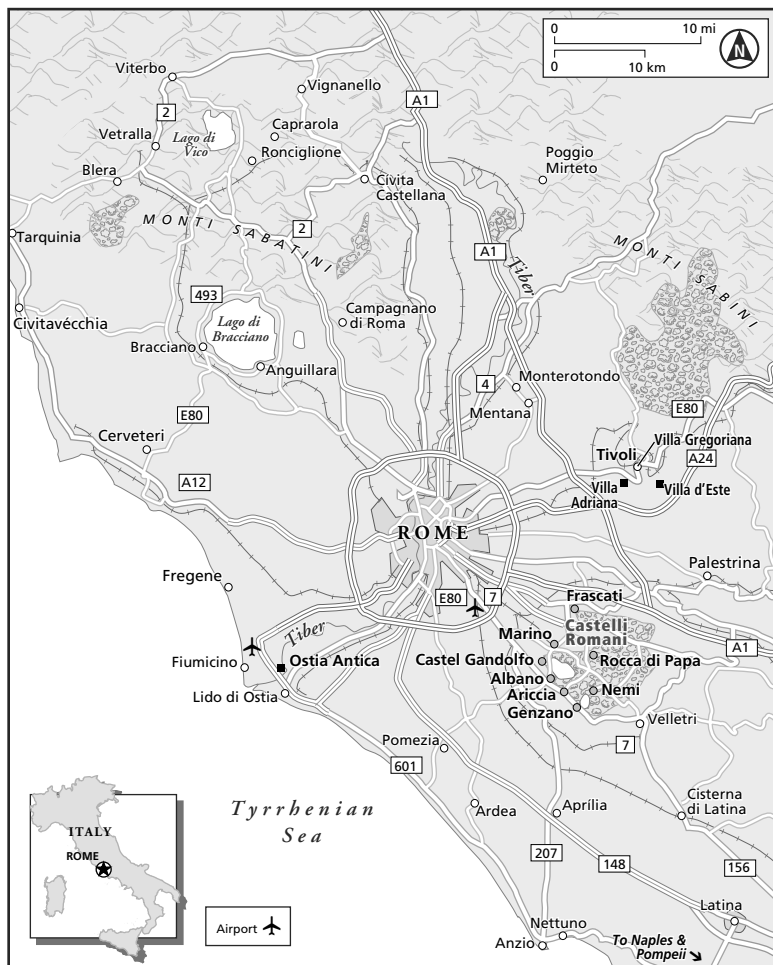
0
10 mi
0
10 km
N
Viterbo
Vignanello
A1
2
Vetralla
Lago di Vico
Caprarola
Ronciglione
Poggio Mirteto
Blera
Civita Castellana
MONTI SABATINI
2
Tarquinia
A1
Tiber
MONTI SABINI
493
Campagnano di Roma
Civitavécchia
Lago di Bracciano
Bracciano
Anguillara
4
Monterotondo
Mentana
E80
E80
Cerveteri
Tivoli
Villa Gregoriana
A24
A12
Villa Adriana
Villa d'Este
ROME
Palestrina
Fregene
E80
7
Frascati
Castelli Romani
Tiber
Marino
A1
Fiumicino
Ostia Antica
Castel Gandolfo
Rocca di Papa
Albano
Lido di Ostia
Ariccia
Nemi
Genzano
Velletri
7
Pomezia
601
ITALY
ROME
Tyrrhenian Sea
Ardea
Aprília
Cisterna di Latina
207
148
156
Airport
Latina
Nettuno
Anzio
To Naples & Pompeii